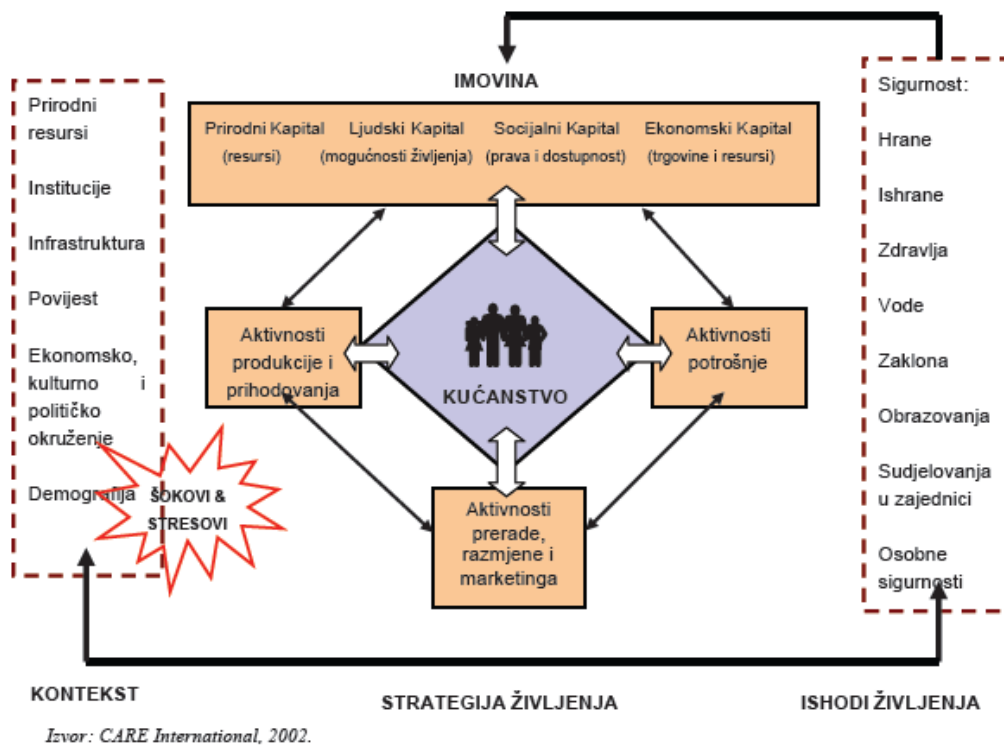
IMOVINA

Prirodni resursi

Institucije

Infrastruktura

Povijest

Ekonomsko, kulturno i političko okruženje

Demografija

ŠOKOVI & STRESOVI

Prirodni Kapital (resursi)

Ljudski Kapital (mogućnosti življenja)

Socijalni Kapital (prava i dostupnost)

Ekonomski Kapital (trgovine i resursi)

Aktivnosti produkcije i prihodovanja

KUĆANSTVO

Aktivnosti potrošnje

Aktivnosti prerade, razmjene i marketinga

Sigurnost:

Hrane

Ishrane

Zdravlja

Vode

Zaklona

Obrazovanja

Sudjelovanja u zajednici

Osobne sigurnosti

KONTEKST

STRATEGIJA ŽIVLJENJA

ISHODI ŽIVLJENJA

Izvor: CARE International, 2002.